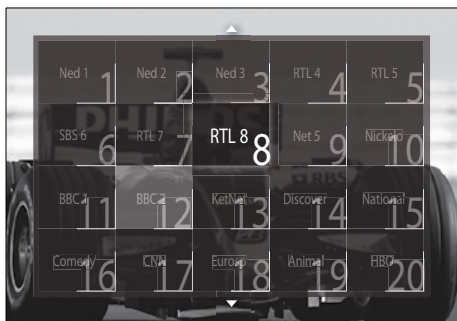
| Ned 1 1 | Ned 2 2 | Ned 3 3 | RTL 4 4 | RTL 5 5 |
|---|---|---|---|---|
| SBS 6 6 | RTL 7 7 | RTL 8 8 | Net 5 9 | Nickelo 10 |
| BBC 1 11 | BBC 2 12 | KetNet 13 | Discover 14 | National 15 |
| Comedy 16 | CNN 17 | Eurosp 18 | Animal 19 | HBO 20 |